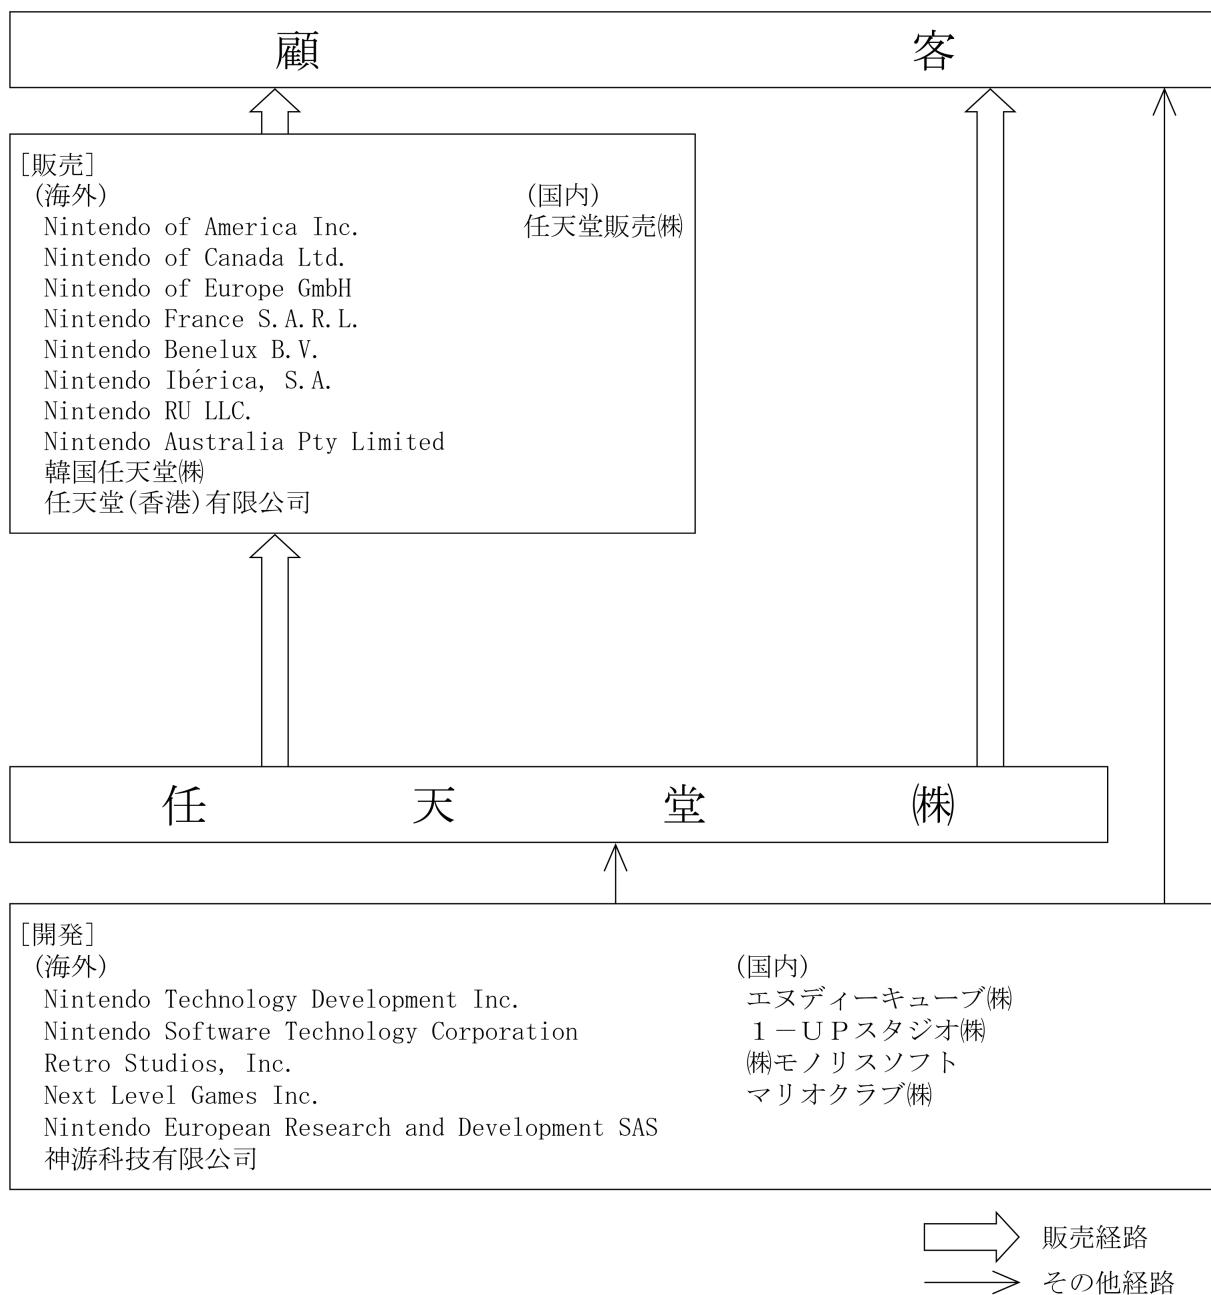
顧　　　　　　　　　　客

[販売]
(海外)
Nintendo of America Inc.
Nintendo of Canada Ltd.
Nintendo of Europe GmbH
Nintendo France S.A.R.L.
Nintendo Benelux B.V.
Nintendo Ibérica, S.A.
Nintendo RU LLC.
Nintendo Australia Pty Limited
韓国任天堂㈱
任天堂(香港)有限公司

(国内)
任天堂販売㈱

任　　　天　　　堂　　　㈱

[開発]
(海外)
Nintendo Technology Development Inc.
Nintendo Software Technology Corporation
Retro Studios, Inc.
Next Level Games Inc.
Nintendo European Research and Development SAS
神游科技有限公司

(国内)
エヌディーキューブ㈱
１－ＵＰスタジオ㈱
㈱モノリスソフト
マリオクラブ㈱

販売経路
その他経路